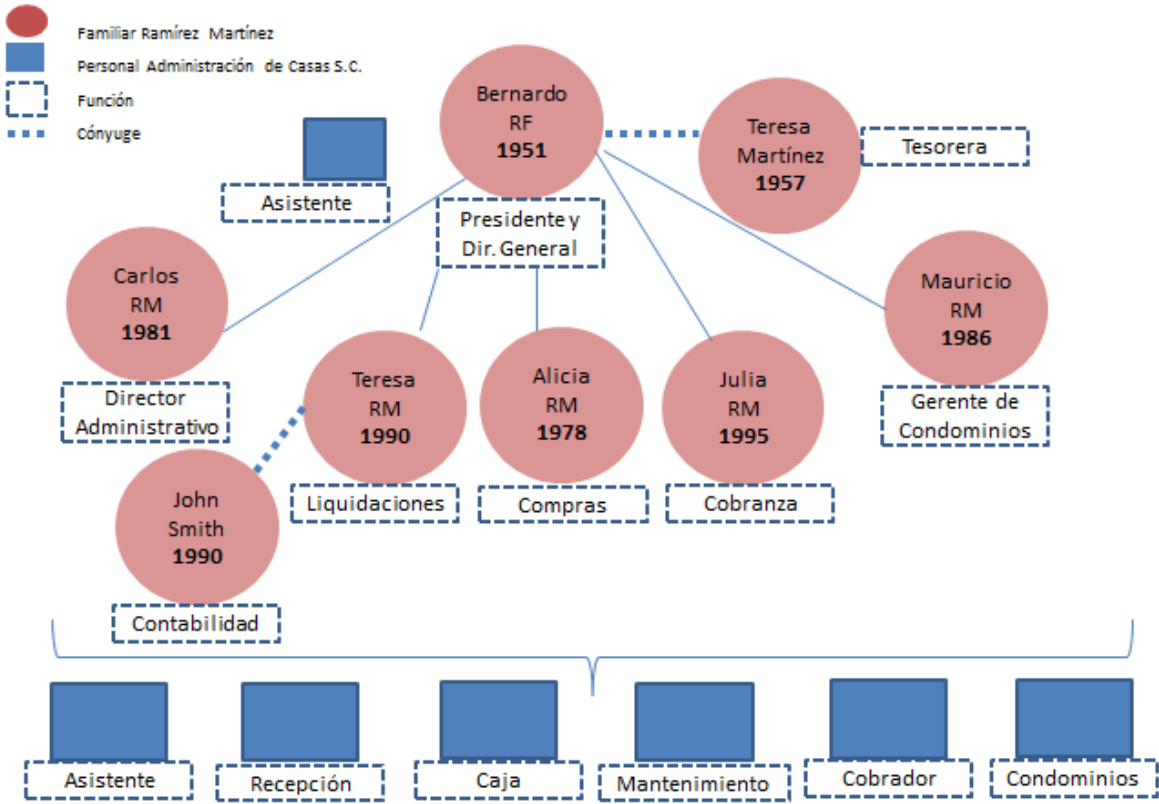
Familiar Ramírez Martínez
Personal Administración de Casas S.C.
Función
Cónyuge

Bernardo
RF
1951

Presidente y Dir. General

Teresa
Martínez
1957

Tesorera

Asistente

Carlos
RM
1981

Director Administrativo

Teresa
RM
1990

Liquidaciones

Alicia
RM
1978

Compras

Julia
RM
1995

Cobranza

Mauricio
RM
1986

Gerente de Condominios

John
Smith
1990

Contabilidad

Asistente
Recepción
Caja
Mantenimiento
Cobrador
Condominios